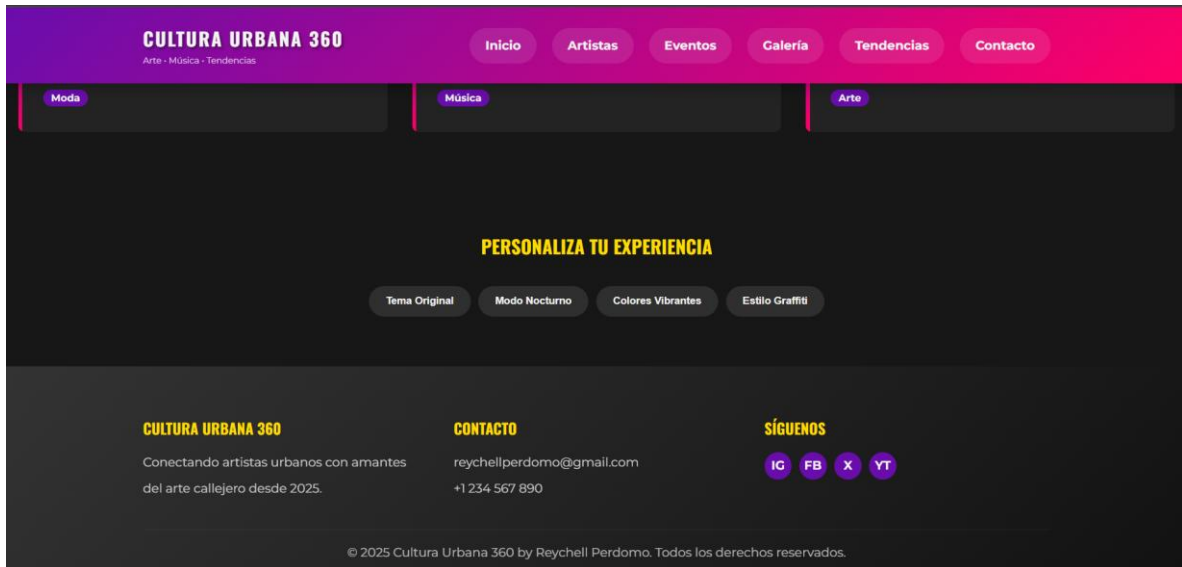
CULTURA URBANA 360
Arte • Música • Tendencias

Inicio Artistas Eventos Galería Tendencias Contacto

Moda

Música

Arte

PERSONALIZA TU EXPERIENCIA

Tema Original Modo Nocturno Colores Vibrantes Estilo Graffiti

CULTURA URBANA 360

Conectando artistas urbanos con amantes del arte callejero desde 2025.

CONTACTO

reychellperdomo@gmail.com

+1 234 567 890

SÍGUENOS

IG FB X YT

© 2025 Cultura Urbana 360 by Reychell Perdomo. Todos los derechos reservados.